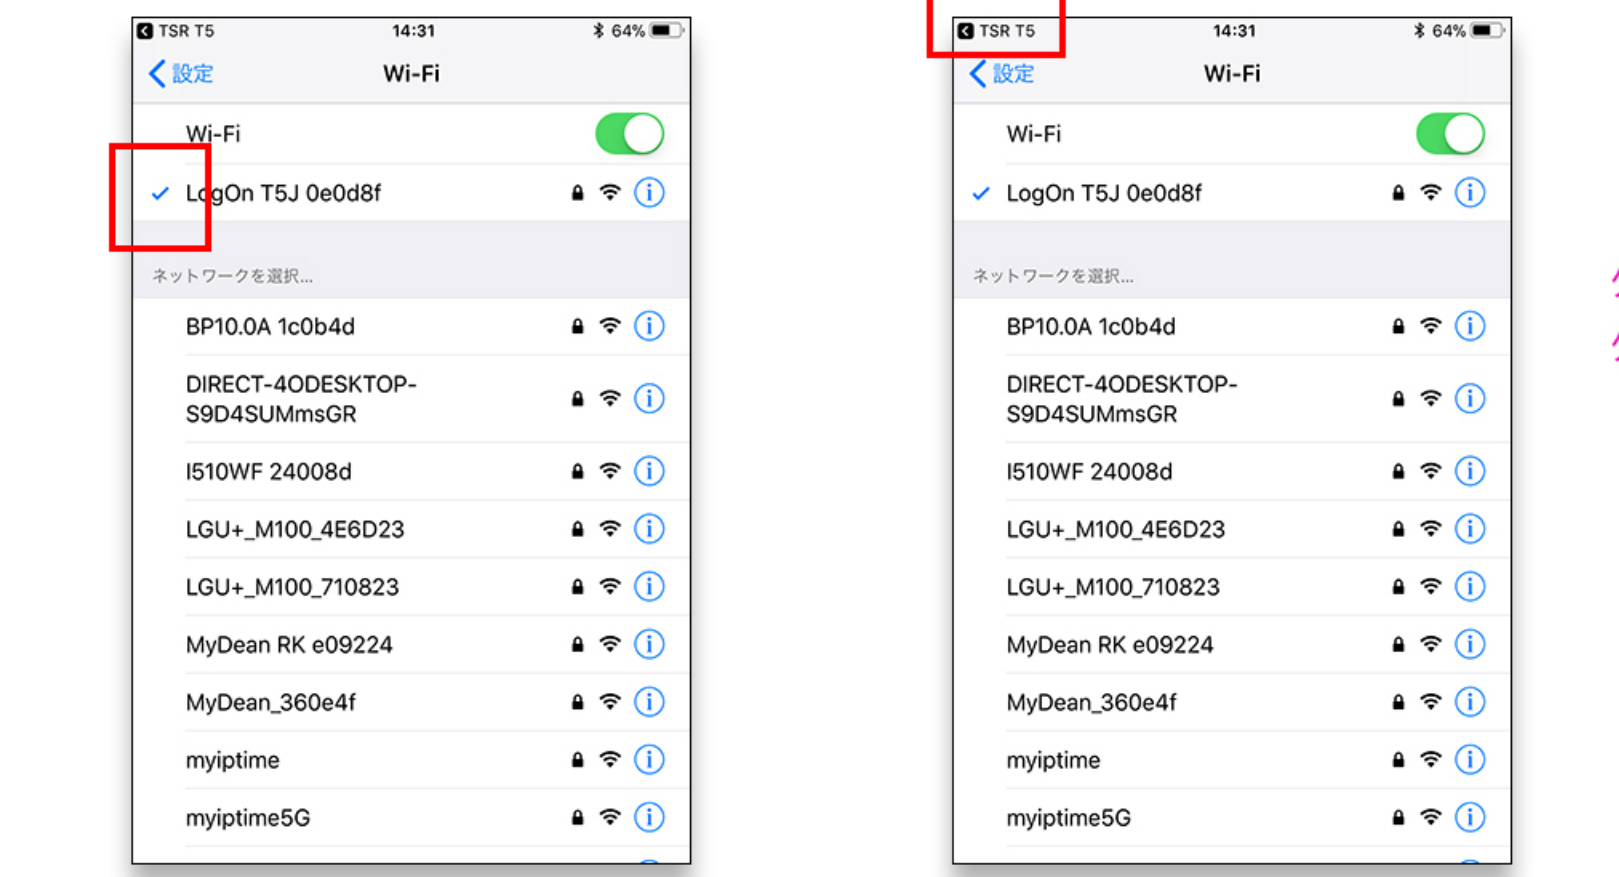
TSR T5 14:31 64%
設定 Wi-Fi

Wi-Fi
LogOn T5J 0e0d8f

ネットワークを選択...
BP10.0A 1c0b4d
DIRECT-4ODESKTOP-S9D4SUMmsGR
I510WF 24008d
LGU+_M100_4E6D23
LGU+_M100_710823
MyDean RK e09224
MyDean_360e4f
myiptime
myiptime5G

TSR T5 14:31 64%
設定 Wi-Fi

Wi-Fi
LogOn T5J 0e0d8f

ネットワークを選択...
BP10.0A 1c0b4d
DIRECT-4ODESKTOP-S9D4SUMmsGR
I510WF 24008d
LGU+_M100_4E6D23
LGU+_M100_710823
MyDean RK e09224
MyDean_360e4f
myiptime
myiptime5G